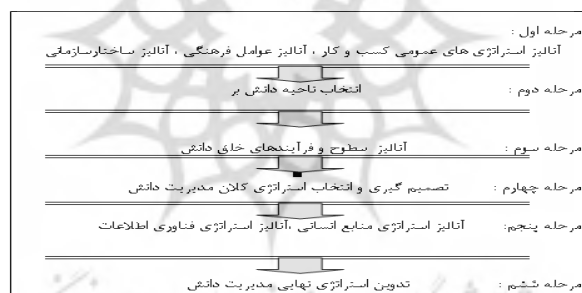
مرحله اول :
آنالیز استراتژی های عمومی کسب و کار ، آنالیز عوامل فرهنگی ، آنالیز ساختارسازمانی

مرحله دوم : انتخاب ناحیه دانش بر

مرحله سوم : آنالیز سطوح و فرآیندهای خاص دانش

مرحله چهارم : تصمیم گیری و انتخاب استراتژی کلان مدیریت دانش

مرحله پنجم: آنالیز استراتژی منابع انسانی ،آنالیز استراتژی فناوری اطلاعات

مرحله ششم : تدوین استراتژی نهایی مدیریت دانش